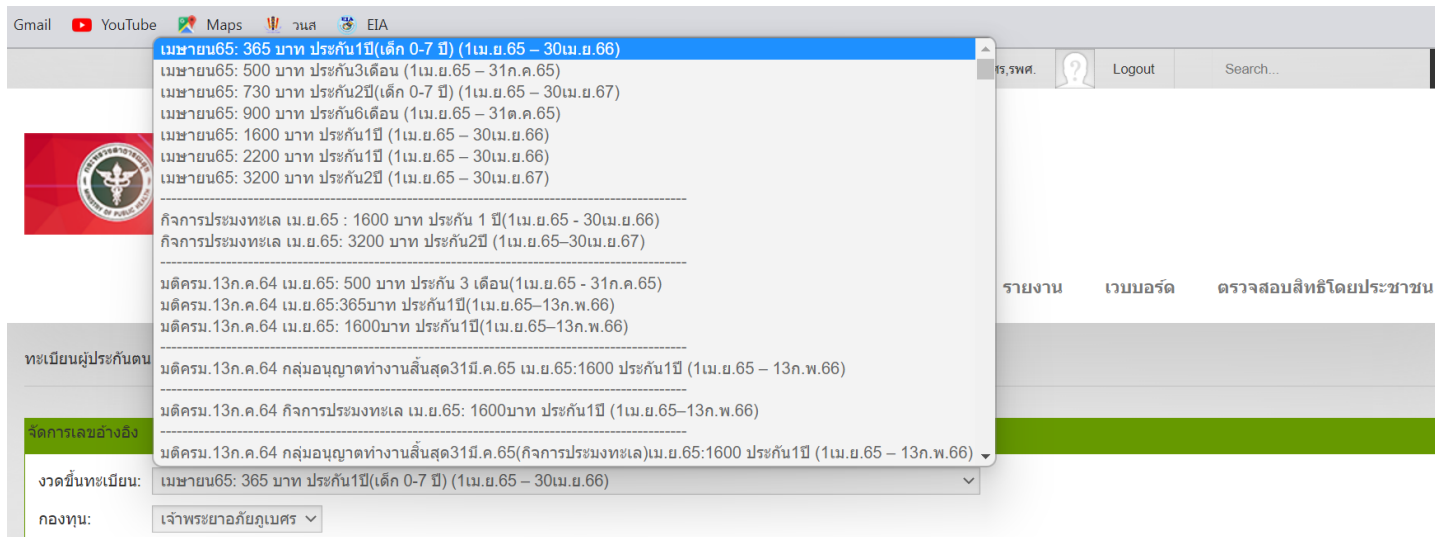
Gmail YouTube Maps วนส EIA

เมษายน65: 365 บาท ประกัน1ปี(เด็ก 0-7 ปี) (1เม.ย.65 – 30เม.ย.66)
เมษายน65: 500 บาท ประกัน3เดือน (1เม.ย.65 – 31ก.ค.65)
เมษายน65: 730 บาท ประกัน2ปี(เด็ก 0-7 ปี) (1เม.ย.65 – 30เม.ย.67)
เมษายน65: 900 บาท ประกัน6เดือน (1เม.ย.65 – 31ต.ค.65)
เมษายน65: 1600 บาท ประกัน1ปี (1เม.ย.65 – 30เม.ย.66)
เมษายน65: 2200 บาท ประกัน1ปี (1เม.ย.65 – 30เม.ย.66)
เมษายน65: 3200 บาท ประกัน2ปี (1เม.ย.65 – 30เม.ย.67)
----------------------------------------------------------------------------------------
กิจการประมงทะเล เม.ย.65 : 1600 บาท ประกัน 1 ปี(1เม.ย.65 - 30เม.ย.66)
กิจการประมงทะเล เม.ย.65: 3200 บาท ประกัน2ปี (1เม.ย.65–30เม.ย.67)
----------------------------------------------------------------------------------------
มติครม.13ก.ค.64 เม.ย.65: 500 บาท ประกัน 3 เดือน(1เม.ย.65 - 31ก.ค.65)
มติครม.13ก.ค.64 เม.ย.65:365บาท ประกัน1ปี(1เม.ย.65–13ก.พ.66)
มติครม.13ก.ค.64 เม.ย.65: 1600บาท ประกัน1ปี(1เม.ย.65–13ก.พ.66)
----------------------------------------------------------------------------------------
มติครม.13ก.ค.64 กลุ่มอนุญาตทำงานสิ้นสุด31มี.ค.65 เม.ย.65:1600 ประกัน1ปี (1เม.ย.65 – 13ก.พ.66)
----------------------------------------------------------------------------------------
มติครม.13ก.ค.64 กิจการประมงทะเล เม.ย.65: 1600บาท ประกัน1ปี (1เม.ย.65–13ก.พ.66)
----------------------------------------------------------------------------------------
มติครม.13ก.ค.64 กลุ่มอนุญาตทำงานสิ้นสุด31มี.ค.65(กิจการประมงทะเล)เม.ย.65:1600 ประกัน1ปี (1เม.ย.65 – 13ก.พ.66)

ร,รพศ. Logout Search...

รายงาน เวบบอร์ด ตรวจสอบสิทธิโดยประชาชน

ทะเบียนผู้ประกันตน

จัดการเลขอ้างอิง

งวดขึ้นทะเบียน: เมษายน65: 365 บาท ประกัน1ปี(เด็ก 0-7 ปี) (1เม.ย.65 – 30เม.ย.66)

กองทุน: เจ้าพระยาอภัยภูเบศร